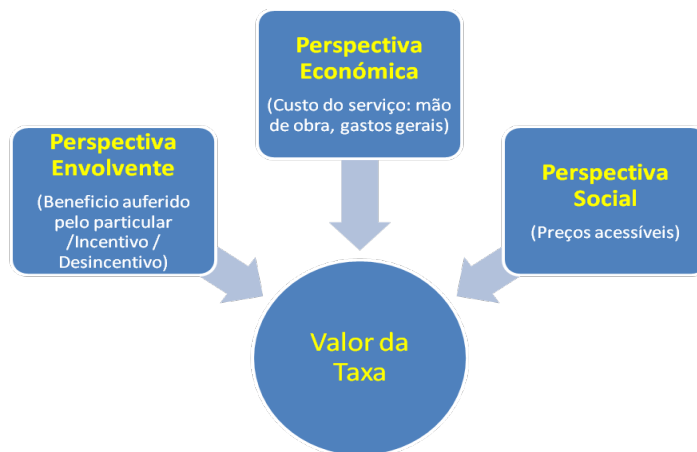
Perspectiva Económica

(Custo do serviço: mão de obra, gastos gerais)

Perspectiva Envolvente

(Beneficio auferido pelo particular /Incentivo / Desincentivo)

Perspectiva Social

(Preços acessíveis)

Valor da Taxa